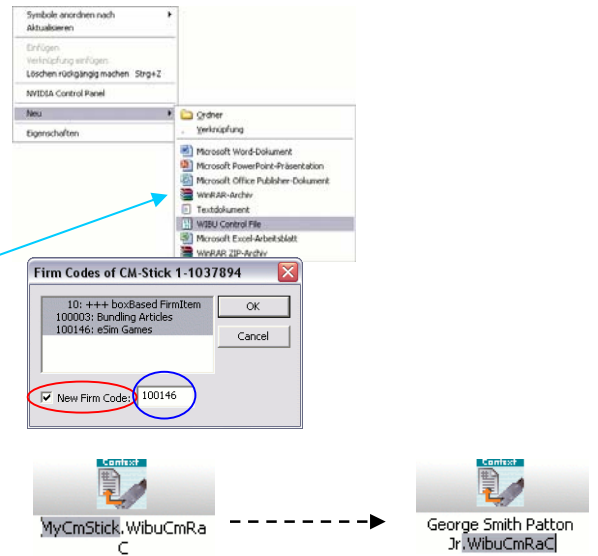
Symbole anordnen nach
Aktualisieren

Einfügen
Verknüpfung einfügen
Löschen rückgängig machen Strg+Z

NVIDIA Control Panel

Neu

Eigenschaften

Ordner
Verknüpfung

Microsoft Word-Dokument
Microsoft PowerPoint-Präsentation
Microsoft Office Publisher-Dokument
WinRAR-Archiv
Textdokument
WIBU Control File
Microsoft Excel-Arbeitsblatt
WinRAR ZIP-Archiv

Firm Codes of CM-Stick 1-1037894

10: +++ boxBased FirmItem
100003: Bundling Articles
100146: eSim Games

OK
Cancel

New Firm Code: 100146

Context
MyCmStick.WibuCmRaC

Context
George Smith Patton Jr.WibuCmRaC